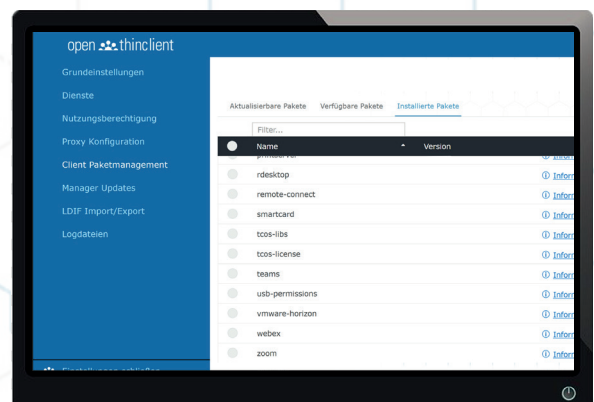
open thinclient

Grundeinstellungen
Dienste
Nutzungsberechtigung
Proxy Konfiguration
Client Paketmanagement
Manager Updates
LDIF Import/Export
Logdateien

Aktualisierbare Pakete Verfügbare Pakete Installierte Pakete

Filter...

| | Name | Version | |
|---|---|---|---|
| | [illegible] | | |
| | rdesktop | | Infor |
| | remote-connect | | Infor |
| | smartcard | | Infor |
| | tcos-libs | | Infor |
| | tcos-license | | Infor |
| | teams | | Infor |
| | usb-permissions | | Infor |
| | vmware-horizon | | Infor |
| | webex | | Infor |
| | zoom | | Infor |

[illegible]